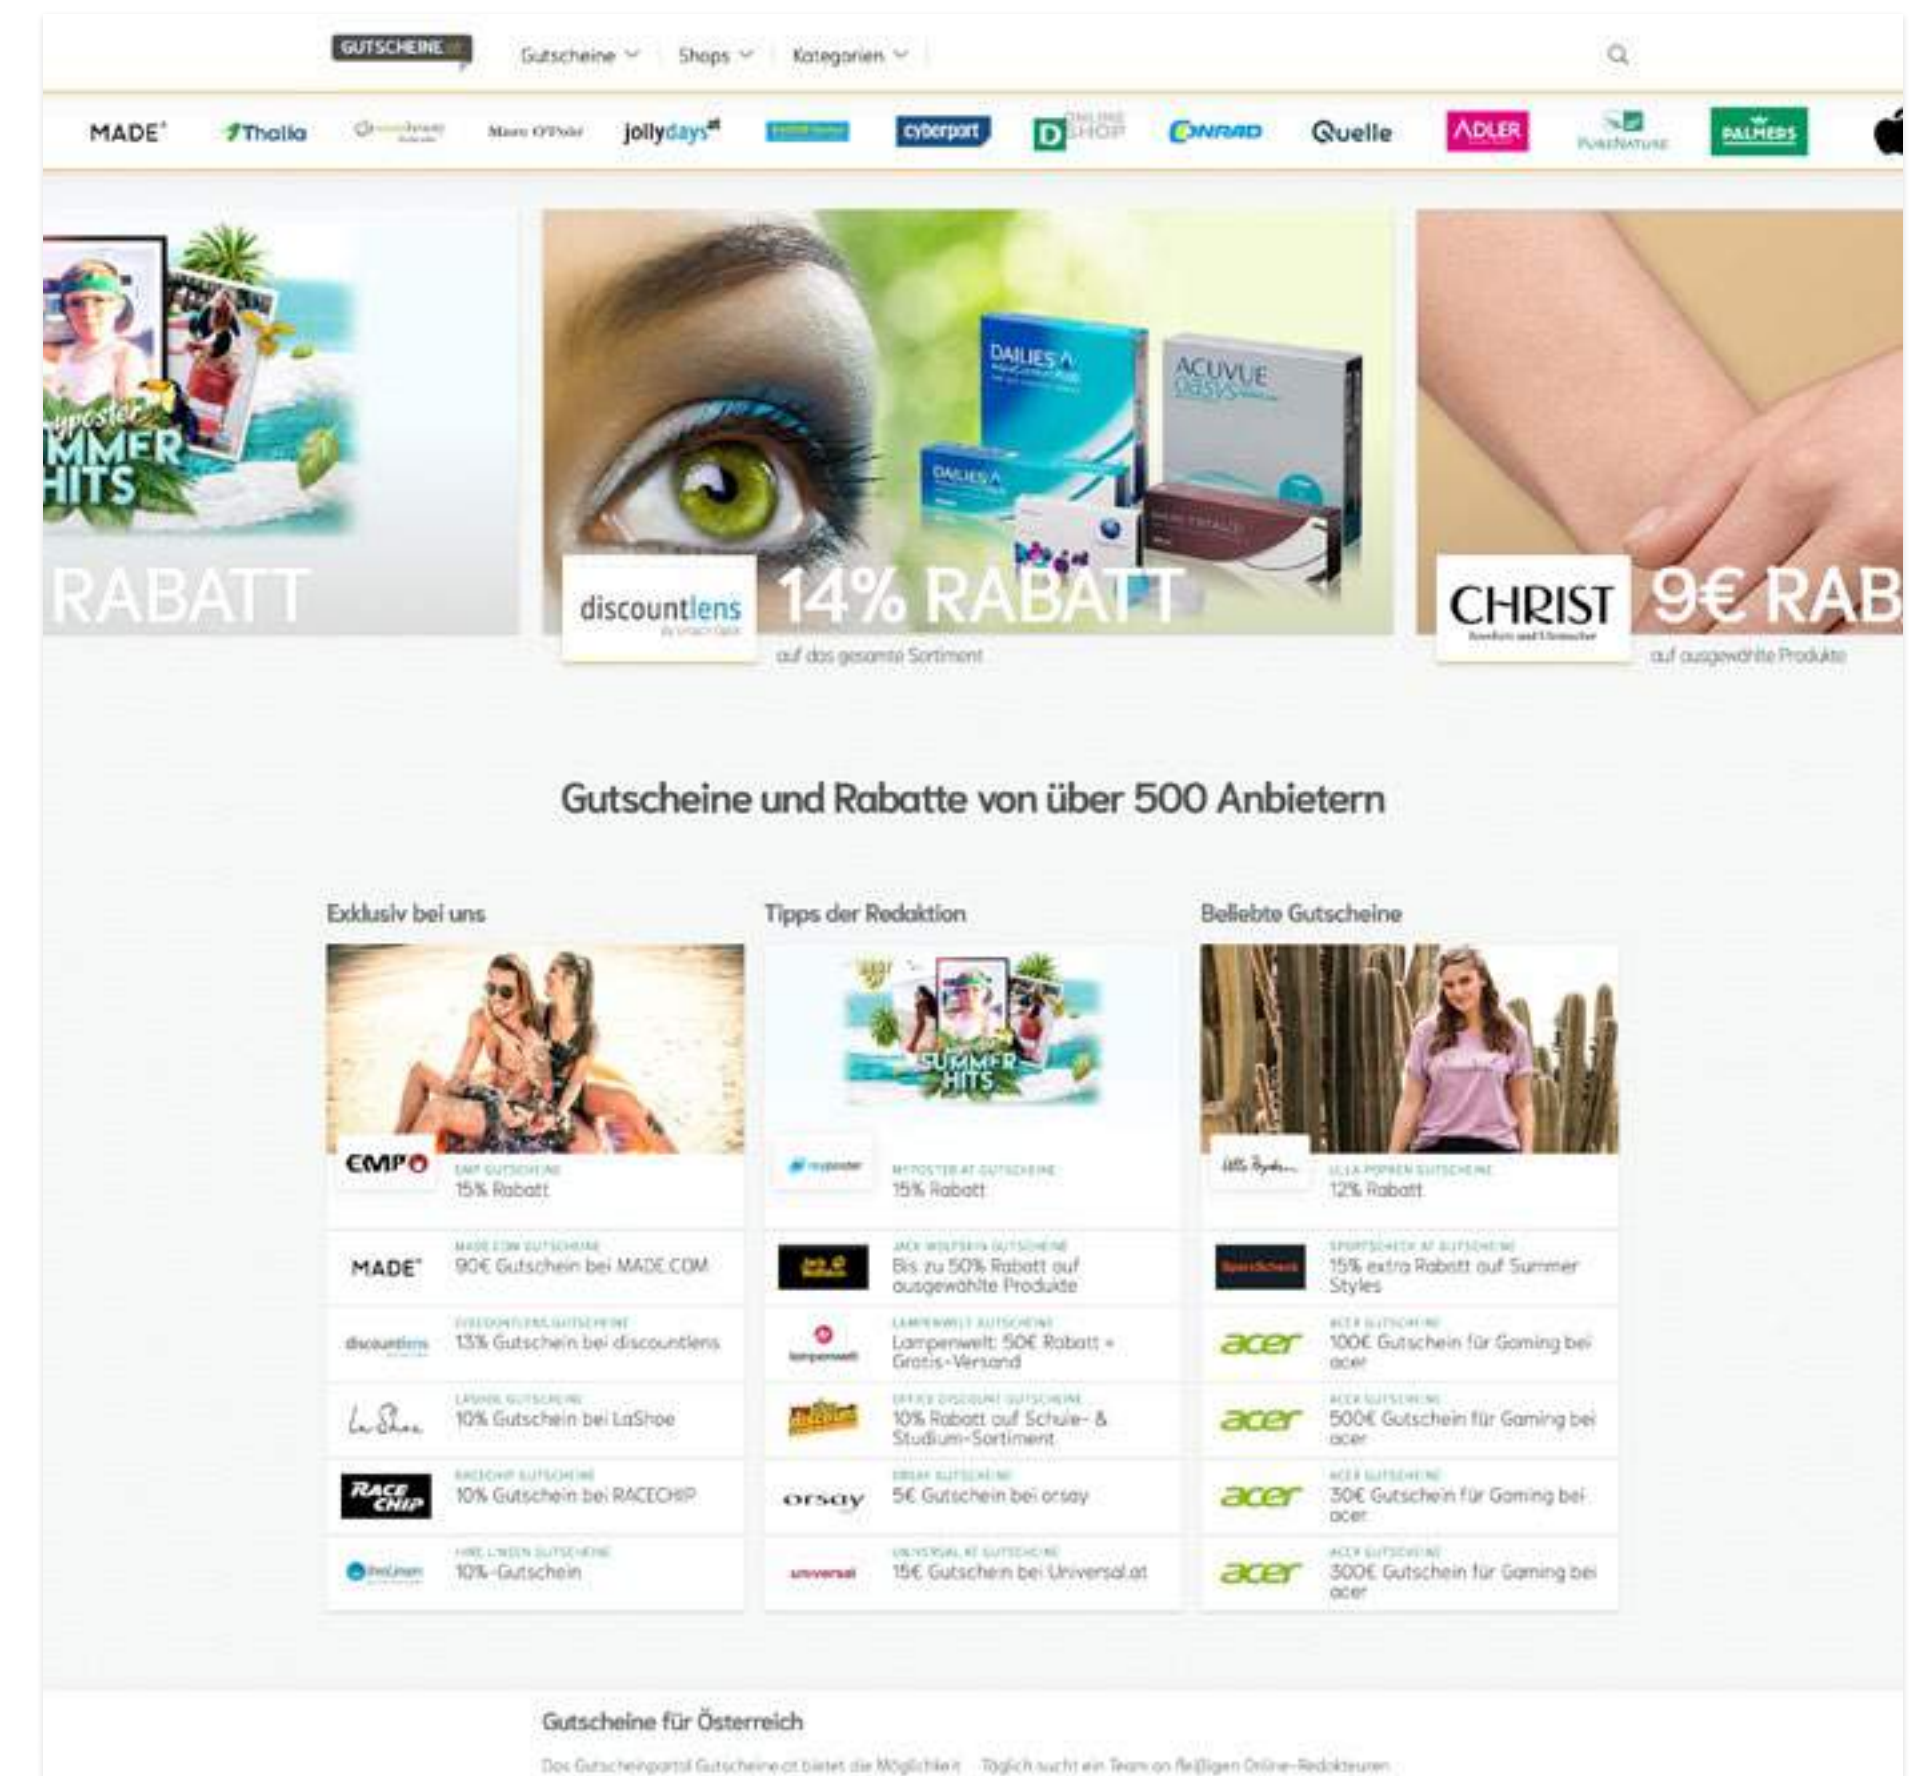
GUTSCHEINE

Gutscheine Shops Kategorien

MADE Thalia Marc O'Polo jollydays cyberport D ONLINE SHOP CONRAD Quelle ADLER PURENATURE PALMERS

myposter SUMMER HITS RABATT

DAILIES ACUVUE OASYS

discountlens 14% RABATT
auf das gesamte Sortiment

CHRIST 9€ RAB
auf ausgewählte Produkte

Gutscheine und Rabatte von über 500 Anbietern

Exklusiv bei uns

EMPO
EMP GUTSCHEINE
15% Rabatt

MADE
MADE.COM GUTSCHEINE
90€ Gutschein bei MADE.COM

discountlens
DISCOUNTLENS GUTSCHEINE
13% Gutschein bei discountlens

LaShoe
LASHOE GUTSCHEINE
10% Gutschein bei LaShoe

RACE CHIP
RACECHIP GUTSCHEINE
10% Gutschein bei RACECHIP

HIRE LINEN GUTSCHEINE
10%-Gutschein

Tipps der Redaktion

SUMMER HITS

myposter
MYPOSTER.AT GUTSCHEINE
15% Rabatt

JACK WOLFSKIN GUTSCHEINE
Bis zu 50% Rabatt auf ausgewählte Produkte

lampenwelt
LAMPENWELT GUTSCHEINE
Lampenwelt: 50€ Rabatt + Gratis-Versand

OFFICE DISCOUNT GUTSCHEINE
10% Rabatt auf Schule- & Studium-Sortiment

orsay
ORSAY GUTSCHEINE
5€ Gutschein bei orsay

universal
UNIVERSAL.AT GUTSCHEINE
15€ Gutschein bei Universal.at

Beliebte Gutscheine

ULLA POPKEN GUTSCHEINE
12% Rabatt

SportScheck
SPORTSCHECK.AT GUTSCHEINE
15% extra Rabatt auf Summer Styles

acer
ACER GUTSCHEINE
100€ Gutschein für Gaming bei acer

acer
ACER GUTSCHEINE
500€ Gutschein für Gaming bei acer

acer
ACER GUTSCHEINE
30€ Gutschein für Gaming bei acer

acer
ACER GUTSCHEINE
300€ Gutschein für Gaming bei acer

Gutscheine für Österreich

Das Gutscheinportal Gutscheine.at bietet die Möglichkeit Täglich sucht ein Team an fleißigen Online-Redakteuren